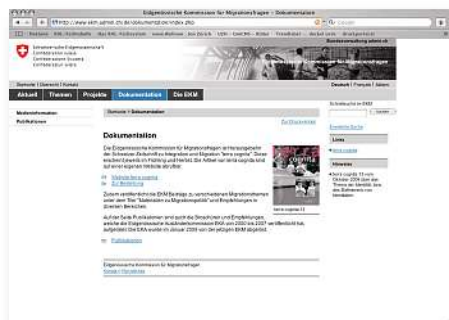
Eidgenössische Kommission für Migrationsfragen – Dokumentation

http://www.ekm.admin.ch/de/dokumentation/index.php

Schweizerische Eidgenossenschaft
Confédération suisse
Confederazione Svizzera
Confederaziun svizra

Eidgenössische Kommission für Migrationsfragen

Startseite | Übersicht | Kontakt

Deutsch | Français | Italiano

Aktuell | Themen | Projekte | Dokumentation | Die EKM

Medieninformation
Publikationen

Startseite > Dokumentation

Dokumentation

Die Eidgenössische Kommission für Migrationsfragen ist Herausgeberin der Schweizer Zeitschrift zu Integration und Migration "terra cognita". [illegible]

Website terra cognita
Zur Bestellung

Zudem veröffentlicht die EKM Beiträge zu verschiedenen Migrationsthemen unter dem Titel "Materialien zur Migrationspolitik" und Empfehlungen in diversen Bereichen.

Auf der Seite Publikationen sind auch die Broschüren und Empfehlungen, welche die Eidgenössische Ausländerkommission EKA von 2000 bis 2007 veröffentlicht hat, aufgelistet. Die EKA wurde im Januar 2008 von der jetzigen EKM abgelöst.

Publikationen

terra cognita 13

Eidgenössische Kommission für Migrationsfragen
Kontakt | Rechtliches

Suchen

Erweiterte Suche

Links

terra cognita

Hinweise

terra cognita 13 vom Oktober 2008 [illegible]